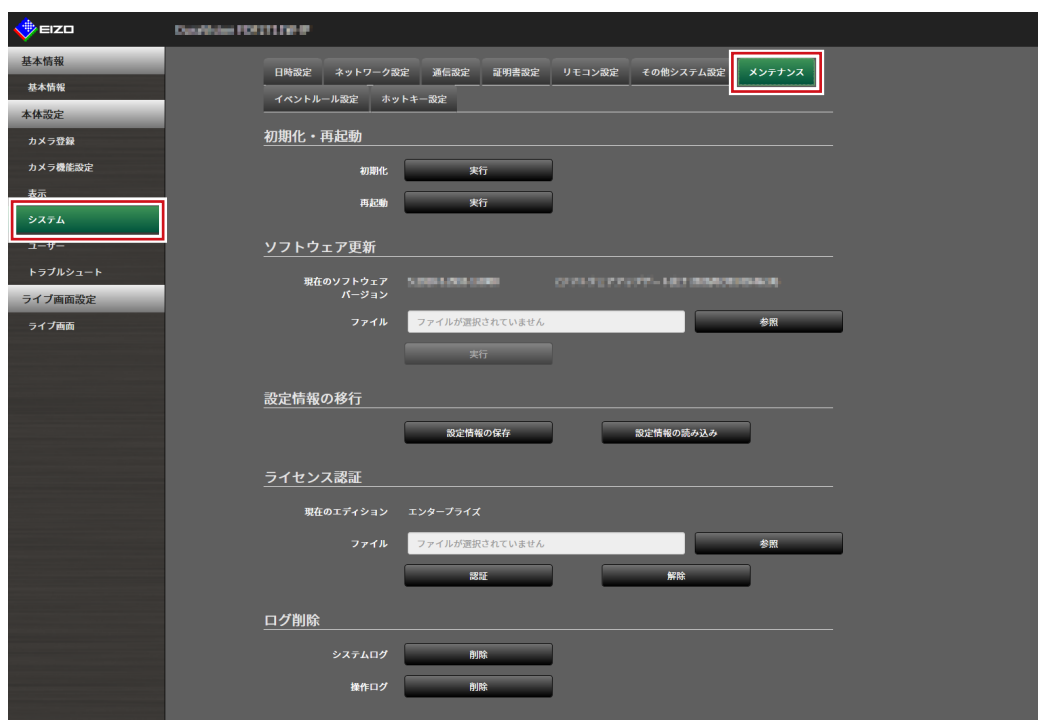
EIZO

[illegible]

基本情報
基本情報
本体設定
カメラ登録
カメラ機能設定
表示
システム
ユーザー
トラブルシュート
ライブ画面設定
ライブ画面

日時設定 ネットワーク設定 通信設定 証明書設定 リモコン設定 その他システム設定 メンテナンス
イベントルール設定 ホットキー設定

初期化・再起動

初期化 実行
再起動 実行

ソフトウェア更新

現在のソフトウェアバージョン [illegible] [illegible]
ファイル ファイルが選択されていません 参照
実行

設定情報の移行

設定情報の保存 設定情報の読み込み

ライセンス認証

現在のエディション エンタープライズ
ファイル ファイルが選択されていません 参照
認証 解除

ログ削除

システムログ 削除
操作ログ 削除